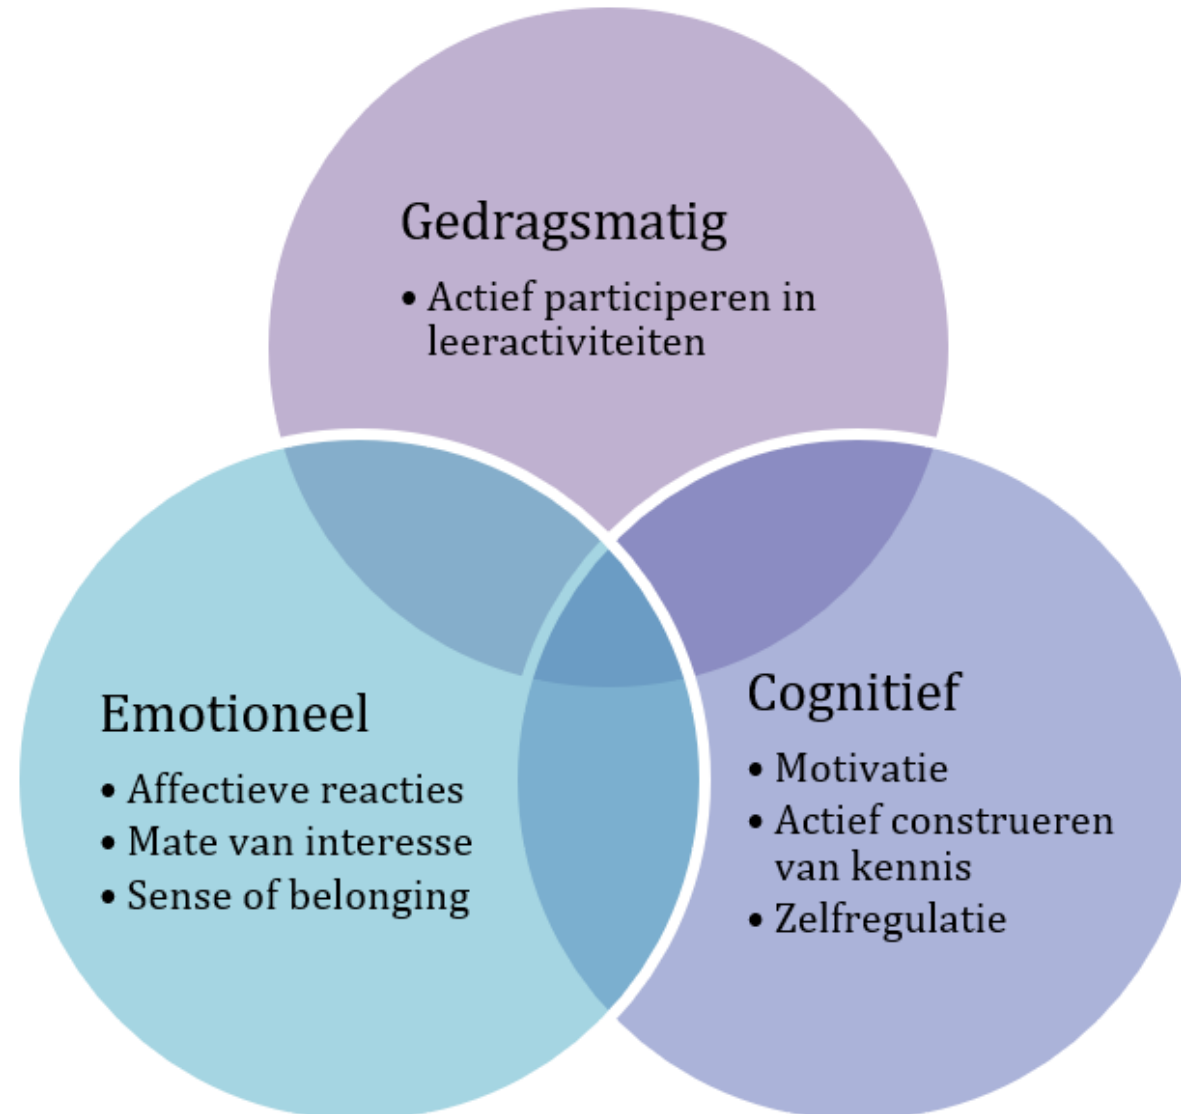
Gedragsmatig

• Actief participeren in leeractiviteiten

Emotioneel

• Affectieve reacties
• Mate van interesse
• Sense of belonging

Cognitief

• Motivatie
• Actief construeren van kennis
• Zelfregulatie